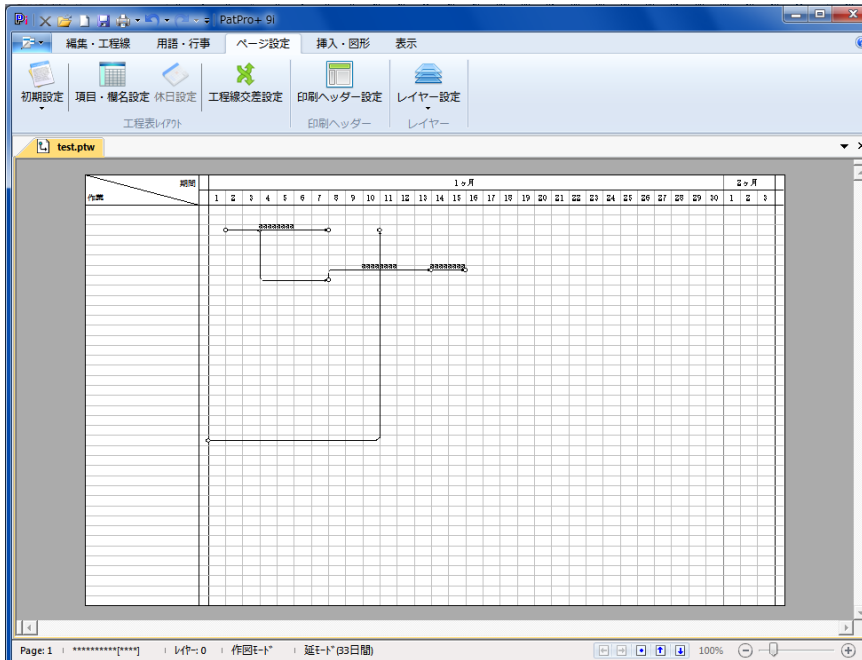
PatPro+ 9i

編集・工程線
用語・行事
ページ設定
挿入・図形
表示

初期設定
項目・欄名設定
休日設定
工程線交差設定
印刷ヘッダー設定
レイヤー設定

工程表ﾚｲｱｳﾄ
印刷ヘッダー
レイヤー

test.ptw

期間
作業

1ヶ月
2ヶ月

| 1 | 2 | 3 | 4 | 5 | 6 | 7 | 8 | 9 | 10 | 11 | 12 | 13 | 14 | 15 | 16 | 17 | 18 | 19 | 20 | 21 | 22 | 23 | 24 | 25 | 26 | 27 | 28 | 29 | 30 | 1 | 2 | 3 |
|---|---|---|---|---|---|---|---|---|---|---|---|---|---|---|---|---|---|---|---|---|---|---|---|---|---|---|---|---|---|---|---|---|

aaaaaaaa
aaaaaaaa
aaaaaaaa

Page: 1
**********[****]
ﾚｲﾔｰ: 0
作図ﾓｰﾄﾞ
延ﾓｰﾄﾞ(33日間)
100%